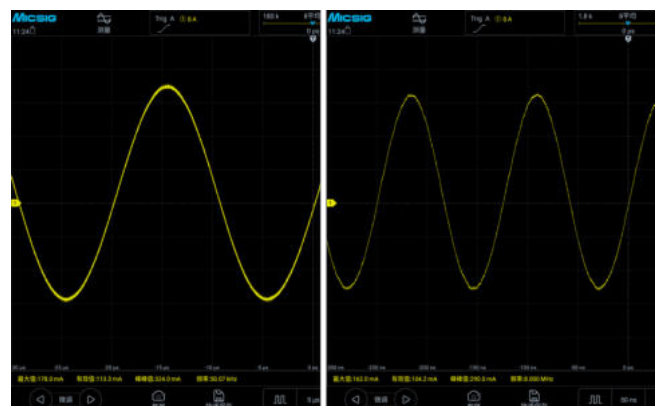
MICSIG
11:24
测量
Trig A 0.0A
180 k
0 μs
1
20 μs
15 μs
10 μs
15 μs
10 μs
5 μs
0 ns
最大值:178.0 mA 有效值:113.3 mA 峰峰值:324.0 mA 频率:50.07 kHz
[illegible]
5 μs

MICSIG
11:24
测量
Trig A 0.0A
1.8 k
8平均
0 μs
1
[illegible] ns
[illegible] ns
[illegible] ns
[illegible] ns
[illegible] ns
0 ns
最大值:162.0 mA 有效值:104.2 mA 峰峰值:290.5 mA 频率:8.000 MHz
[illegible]
50 ns